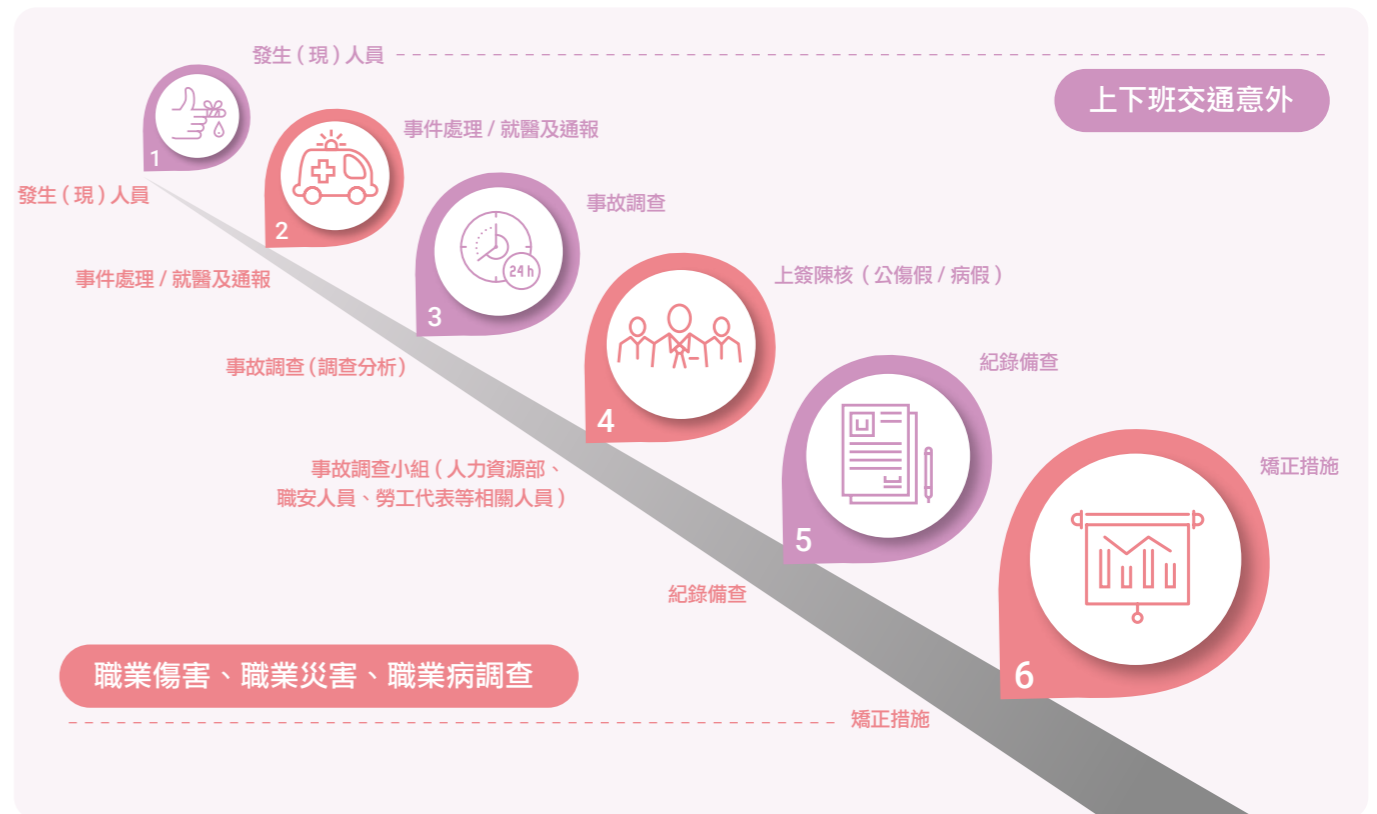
發生（現）人員

上下班交通意外

1

事件處理 / 就醫及通報

2

發生（現）人員

事故調查

24 h

3

事件處理 / 就醫及通報

上簽陳核（公傷假 / 病假）

事故調查（調查分析）

4

紀錄備查

事故調查小組（人力資源部、職安人員、勞工代表等相關人員）

5

矯正措施

紀錄備查

6

職業傷害、職業災害、職業病調查

矯正措施